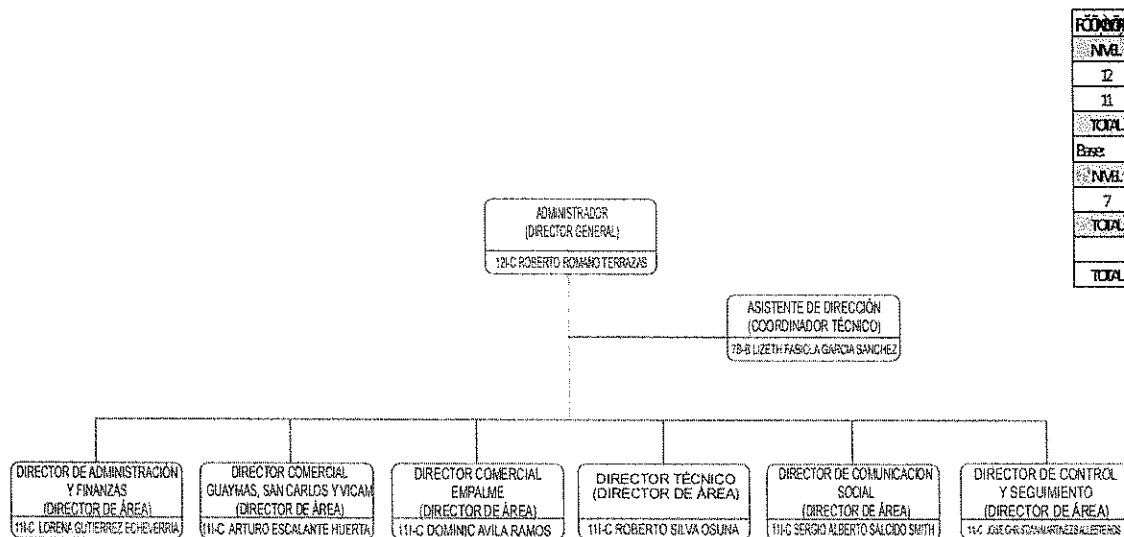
ADMINISTRADOR
(DIRECTOR GENERAL)
12I-C ROBERTO ROMANO TERRAZAS

ASISTENTE DE DIRECCIÓN
(COORDINADOR TÉCNICO)
7B-B LIZETH FABIOLA GARCIA SANCHEZ

DIRECTOR DE ADMINISTRACIÓN Y FINANZAS
(DIRECTOR DE ÁREA)
11I-C LORENA GUTIERREZ ECHEVERRIA

DIRECTOR COMERCIAL GUAYMAS, SAN CARLOS Y VICAM
(DIRECTOR DE ÁREA)
11I-C ARTURO ESCALANTE HUERTA

DIRECTOR COMERCIAL EMPALME
(DIRECTOR DE ÁREA)
11I-C DOMINIC AVILA RAMOS

DIRECTOR TÉCNICO
(DIRECTOR DE ÁREA)
11I-C ROBERTO SILVA OSUNA

DIRECTOR DE COMUNICACIÓN SOCIAL
(DIRECTOR DE ÁREA)
11I-C SERGIO ALBERTO SALCIDO SMITH

DIRECTOR DE CONTROL Y SEGUIMIENTO
(DIRECTOR DE ÁREA)
11-C JOSE CHRISTIAN MARTINEZ BALLESTEROS

| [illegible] |
|---|
| NIVEL |
| 12 |
| 11 |
| TOTAL |
| Base: |
| NIVEL |
| 7 |
| TOTAL |
| |
| TOTAL |